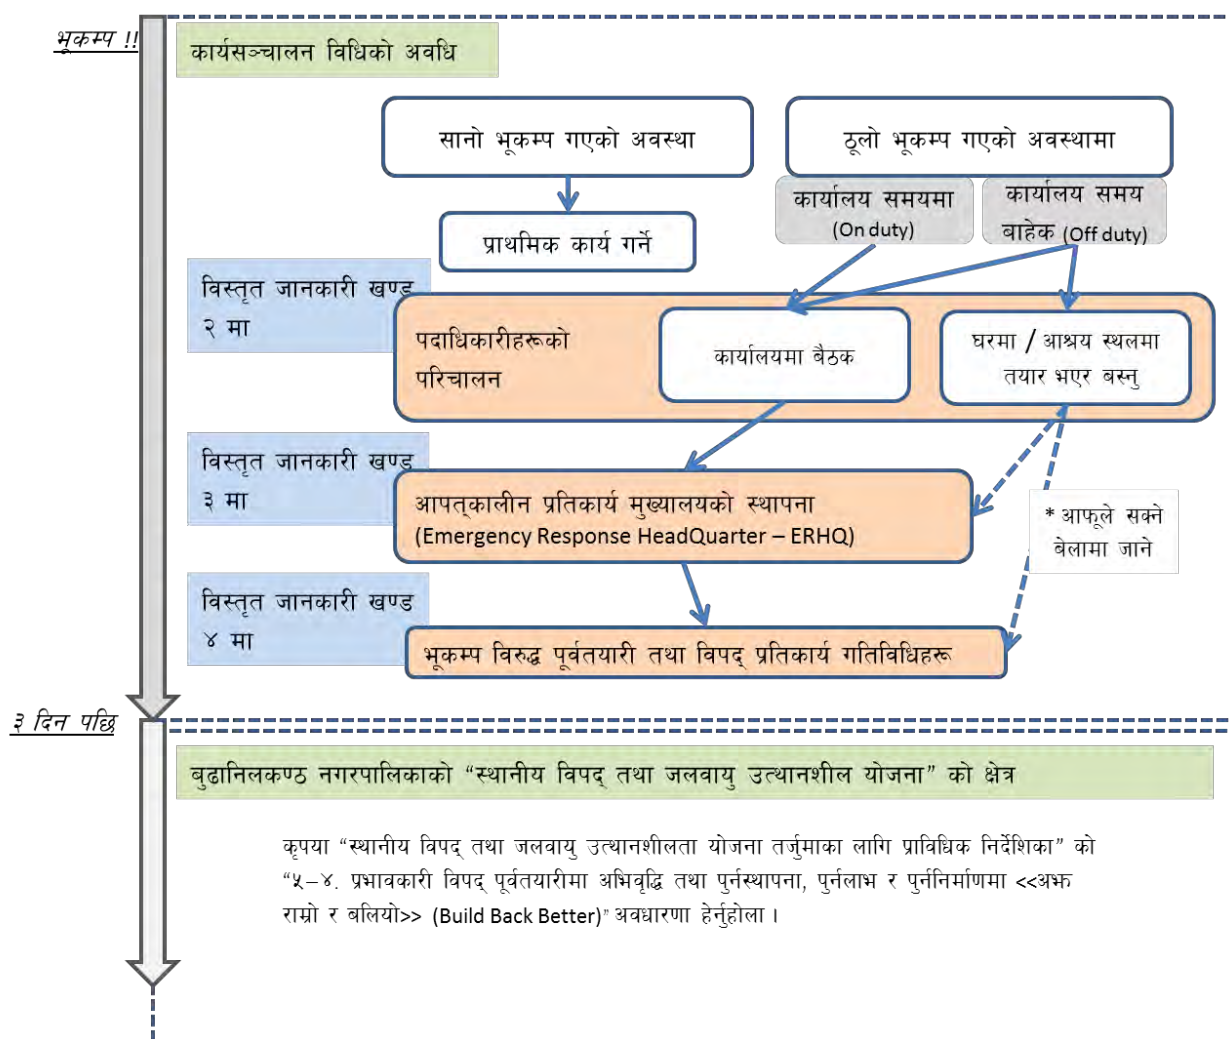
भूकम्प !!

कार्यसञ्चालन विधिको अवधि

सानो भूकम्प गएको अवस्था

ठूलो भूकम्प गएको अवस्थामा

कार्यालय समयमा (On duty)

कार्यालय समय बाहेक (Off duty)

प्राथमिक कार्य गर्ने

विस्तृत जानकारी खण्ड २ मा

पदाधिकारीहरूको परिचालन

कार्यालयमा बैठक

घरमा / आश्रय स्थलमा तयार भएर बस्नु

विस्तृत जानकारी खण्ड ३ मा

आपत्कालीन प्रतिकार्य मुख्यालयको स्थापना (Emergency Response HeadQuarter – ERHQ)

* आफूले सक्ने बेलामा जाने

विस्तृत जानकारी खण्ड ४ मा

भूकम्प विरुद्ध पूर्वतयारी तथा विपद् प्रतिकार्य गतिविधिहरू

३ दिन पछि

बुढानिलकण्ठ नगरपालिकाको “स्थानीय विपद् तथा जलवायु उत्थानशील योजना” को क्षेत्र

कृपया “स्थानीय विपद् तथा जलवायु उत्थानशीलता योजना तर्जुमाका लागि प्राविधिक निर्देशिका” को “५–४. प्रभावकारी विपद् पूर्वतयारीमा अभिवृद्धि तथा पुर्नस्थापना, पुर्नलाभ र पुर्ननिर्माणमा <<अझ राम्रो र बलियो>> (Build Back Better)” अवधारणा हेर्नुहोला ।